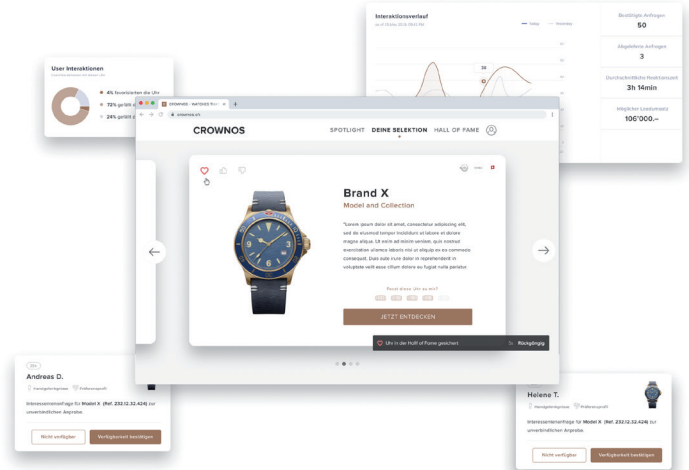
Interaktionsverlauf

Today

Yesterday

38

Bestätigte Anfragen

50

Abgelehnte Anfragen

3

Durchschnittliche Reaktionszeit

3h 14min

Möglicher Ladenwert

106'000.–

User Interaktionen

4% favorisierten die Uhr

72% gefällt

24% gefällt

CROWNOS · WATCHES

crownos.ch

CROWNOS

SPOTLIGHT

DEINE SELEKTION

HALL OF FAME

Brand X

Model and Collection

"Lorem ipsum dolor sit amet, consectetur adipiscing elit, sed do eiusmod tempor incididunt ut labore et dolore magna aliqua. Ut enim ad minim veniam, quis nostrud exercitation ullamco laboris nisi ut aliquip ex ea commodo consequat. Duis aute irure dolor in reprehenderit in voluptate velit esse cillum dolore eu fugiat nulla pariatur.

Passt diese Uhr zu mir?

JETZT ENTDECKEN

Uhr in der Hall of Fame gesichert

Rückgängig

Andreas D.

Interessentenanfrage für Model X (Ref. 232.12.32.424) zur unverbindlichen Angabe.

Nicht verfügbar

Verfügbarkeit bestätigen

Helene T.

Interessentenanfrage für Model X (Ref. 232.12.32.424) zur unverbindlichen Angabe.

Nicht verfügbar

Verfügbarkeit bestätigen